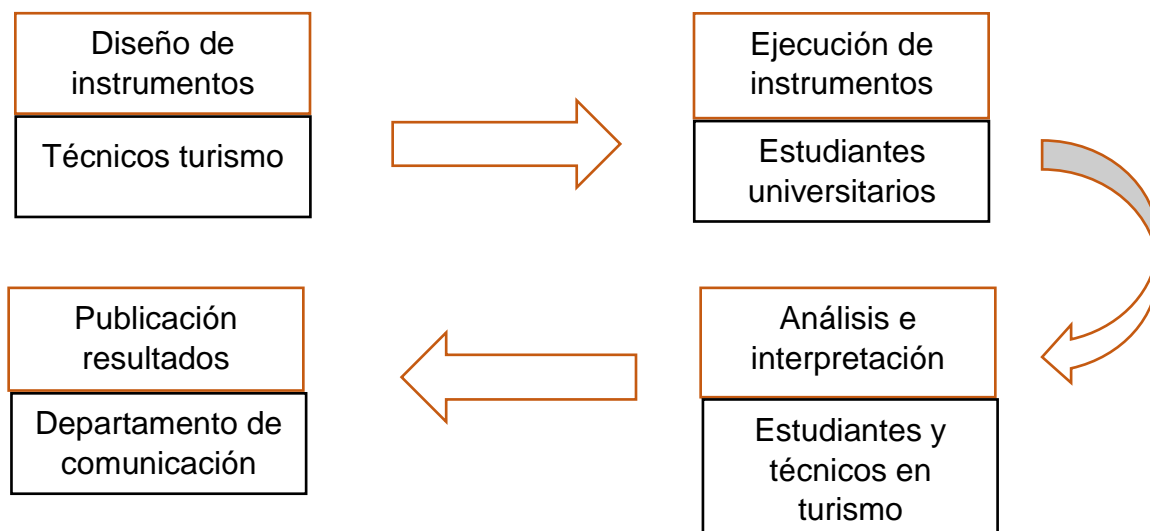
Diseño de instrumentos

Técnicos turismo

Ejecución de instrumentos

Estudiantes universitarios

Análisis e interpretación

Estudiantes y técnicos en turismo

Publicación resultados

Departamento de comunicación